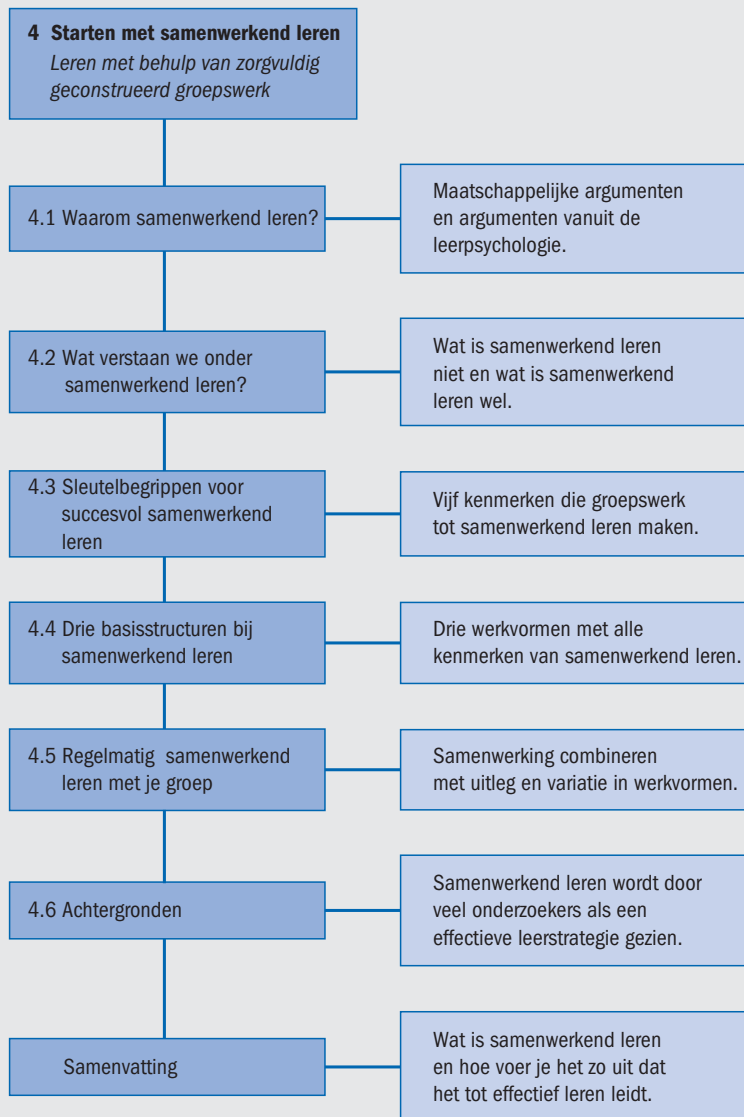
**4 Starten met samenwerkend leren**
*Leren met behulp van zorgvuldig geconstrueerd groepswerk*

4.1 Waarom samenwerkend leren?

Maatschappelijke argumenten en argumenten vanuit de leerpsychologie.

4.2 Wat verstaan we onder samenwerkend leren?

Wat is samenwerkend leren niet en wat is samenwerkend leren wel.

4.3 Sleutelbegrippen voor succesvol samenwerkend leren

Vijf kenmerken die groepswerk tot samenwerkend leren maken.

4.4 Drie basisstructuren bij samenwerkend leren

Drie werkvormen met alle kenmerken van samenwerkend leren.

4.5 Regelmatig samenwerkend leren met je groep

Samenwerking combineren met uitleg en variatie in werkvormen.

4.6 Achtergronden

Samenwerkend leren wordt door veel onderzoekers als een effectieve leerstrategie gezien.

Samenvatting

Wat is samenwerkend leren en hoe voer je het zo uit dat het tot effectief leren leidt.